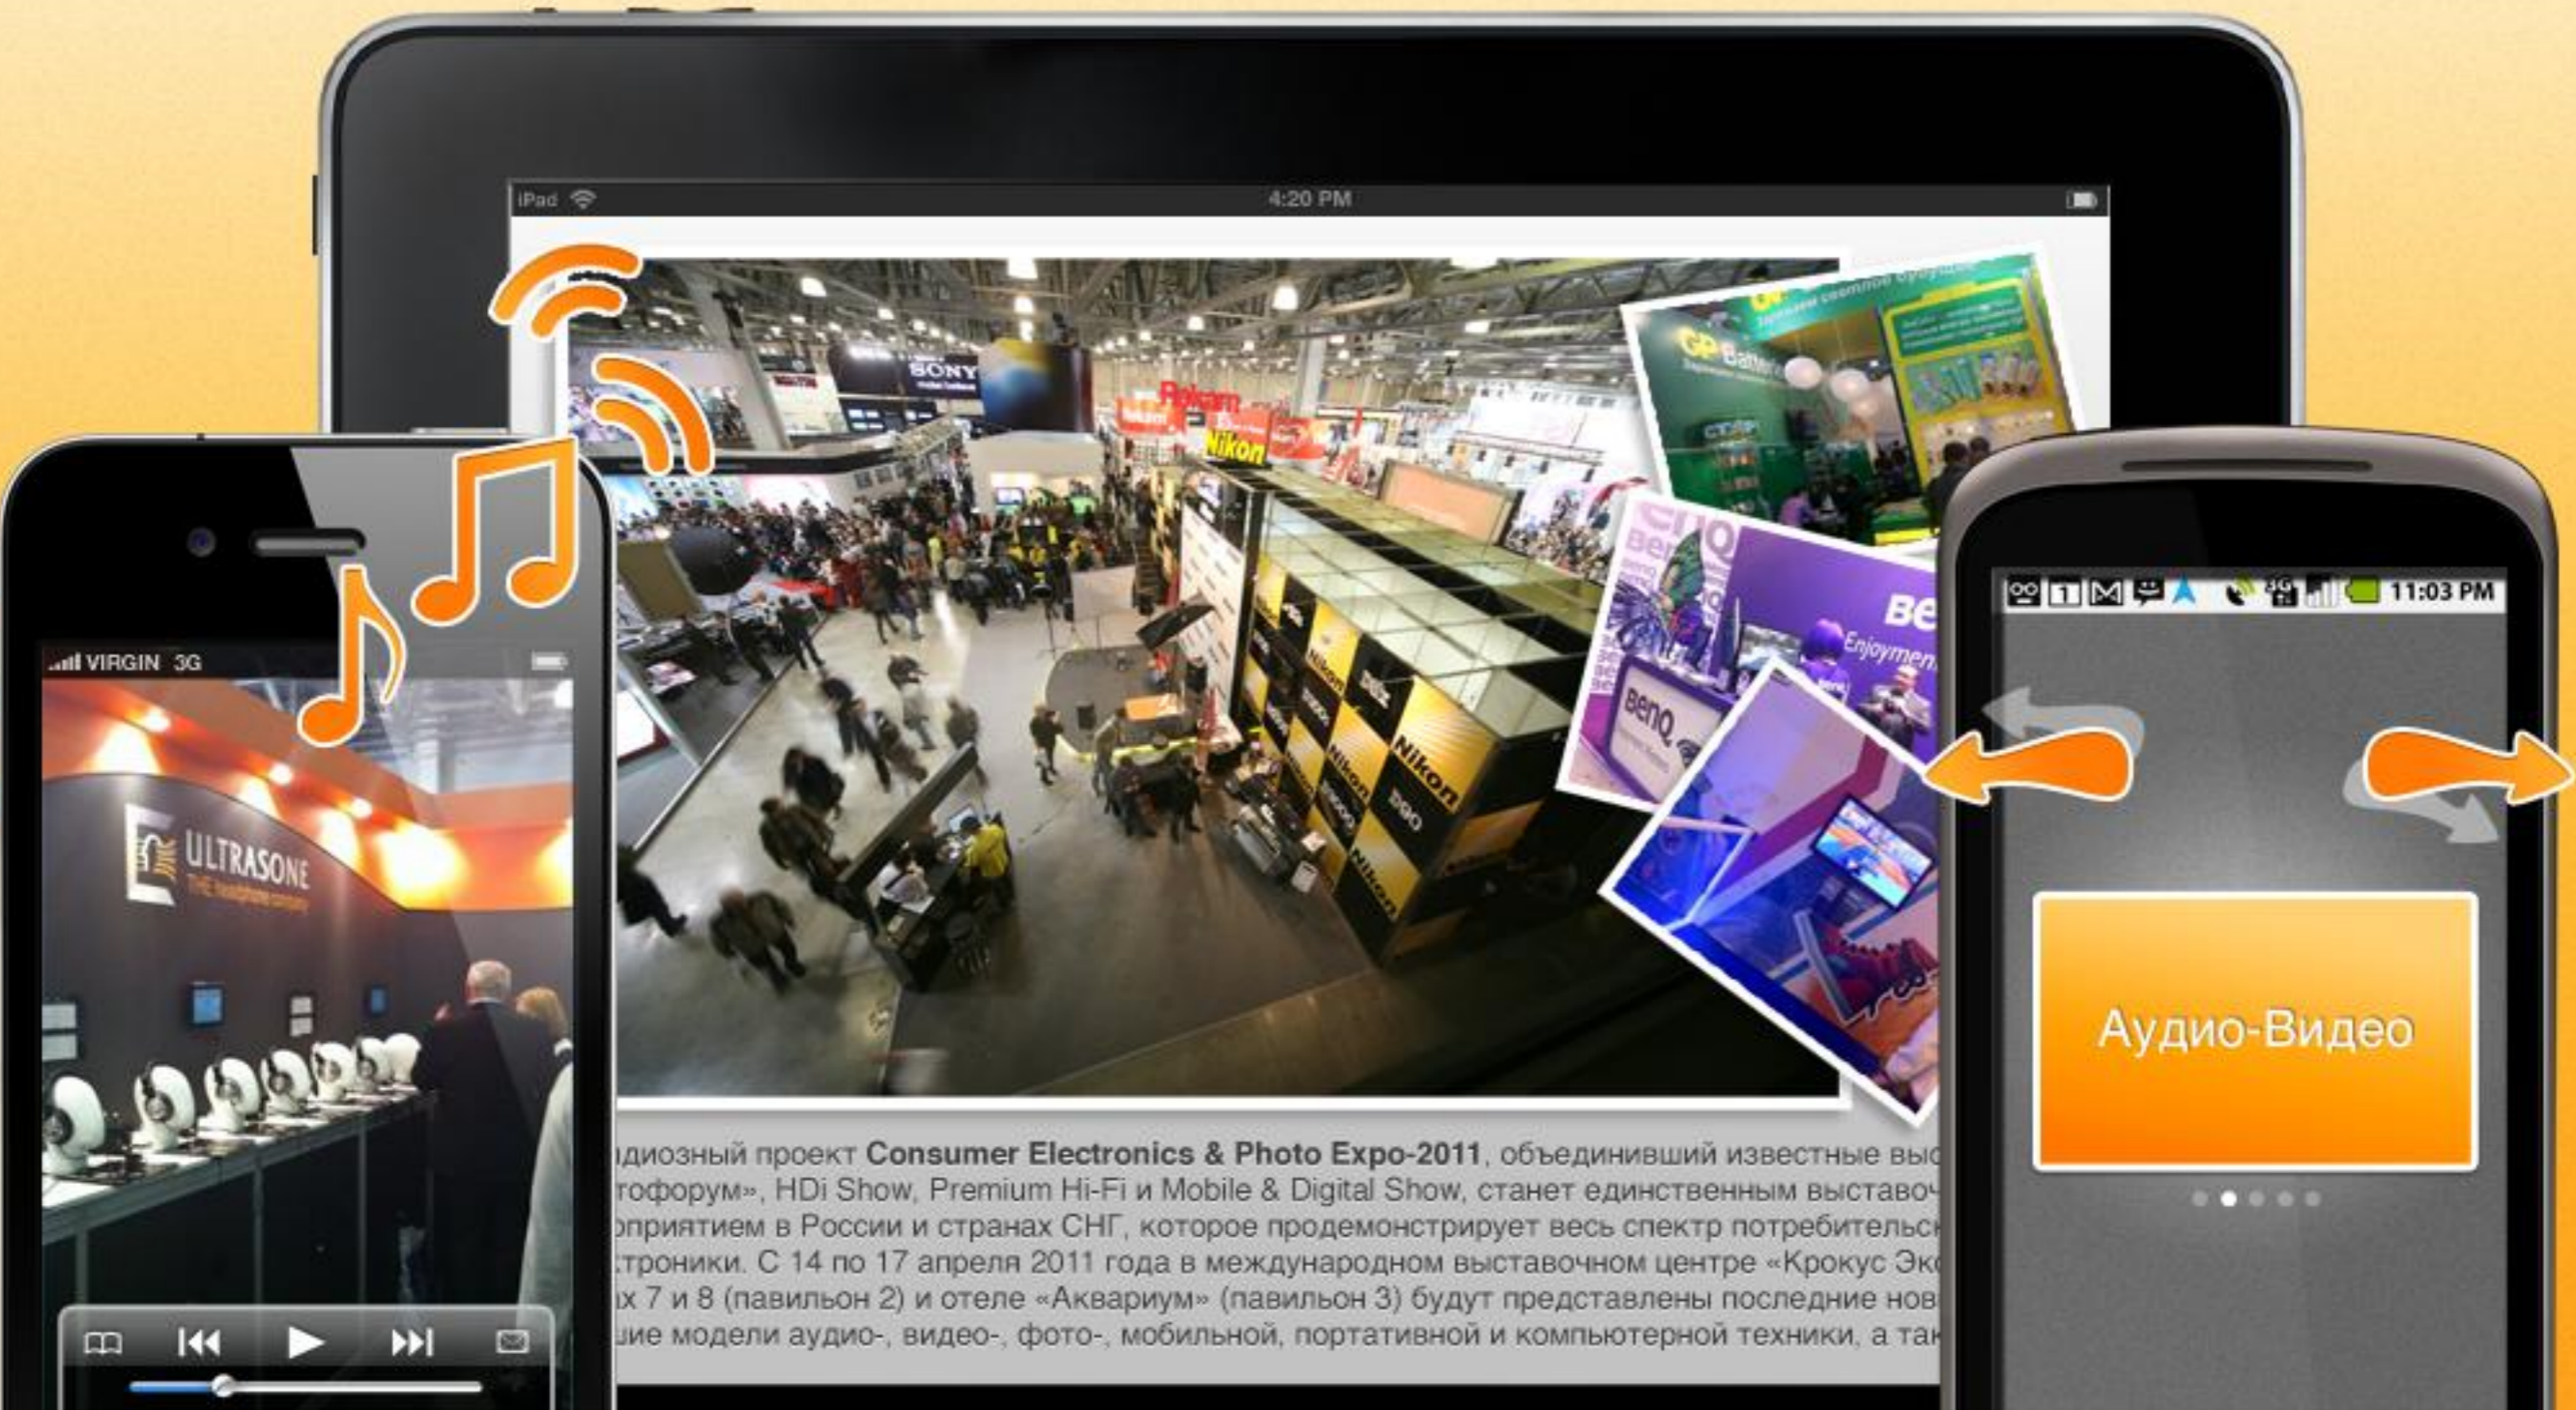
iPad
4:20 PM

SONY
Rokam
Nikon
GP Batteries
BenQ
Enjoymen

VIRGIN 3G
ULTRASONE
THE headphone company

11:03 PM
Аудио-Видео

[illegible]диозный проект Consumer Electronics & Photo Expo-2011, объединивший известные выс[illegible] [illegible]тофорум», HDi Show, Premium Hi-Fi и Mobile & Digital Show, станет единственным выставоч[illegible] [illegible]оприятием в России и странах СНГ, которое продемонстрирует весь спектр потребительск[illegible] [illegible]троники. С 14 по 17 апреля 2011 года в международном выставочном центре «Крокус Экс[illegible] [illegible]х 7 и 8 (павильон 2) и отеле «Аквариум» (павильон 3) будут представлены последние нов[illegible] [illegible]шие модели аудио-, видео-, фото-, мобильной, портативной и компьютерной техники, а так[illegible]